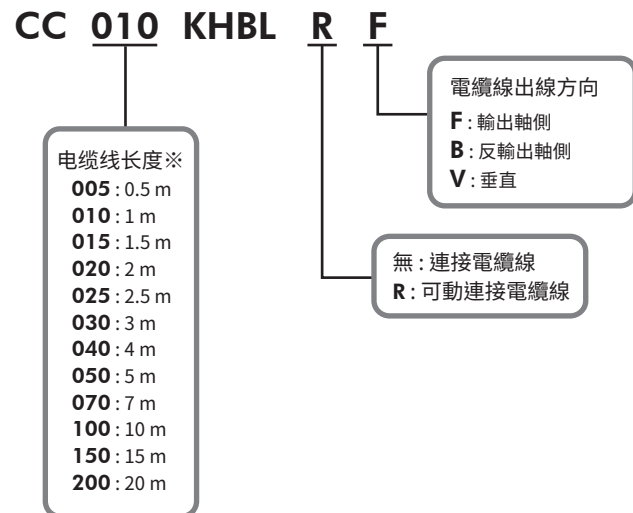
CC 010 KHBL R F

电缆线长度※
005 : 0.5 m
010 : 1 m
015 : 1.5 m
020 : 2 m
025 : 2.5 m
030 : 3 m
040 : 4 m
050 : 5 m
070 : 7 m
100 : 10 m
150 : 15 m
200 : 20 m

電纜線出線方向
F : 輸出軸側
B : 反輸出軸側
V : 垂直

無 : 連接電纜線
R : 可動連接電纜線